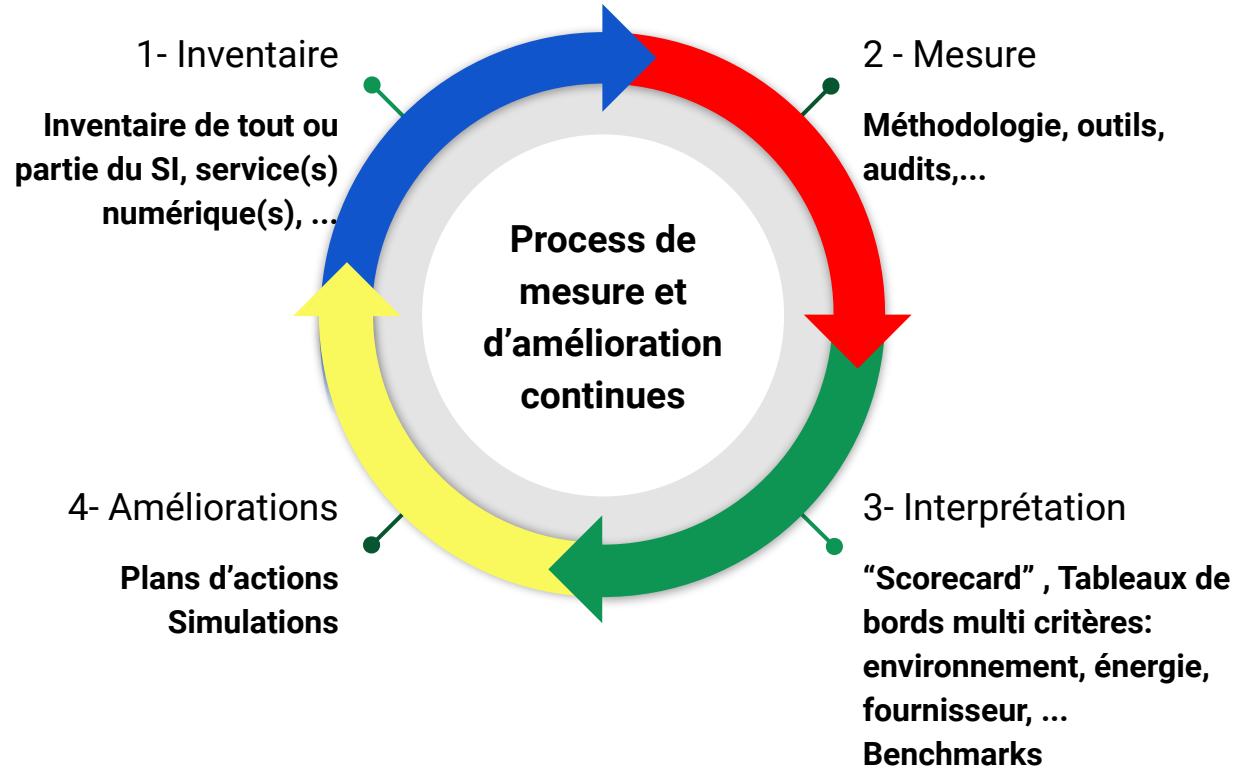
1- Inventaire

Inventaire de tout ou partie du SI, service(s) numérique(s), ...

2 - Mesure

Méthodologie, outils, audits,...

Process de mesure et d’amélioration continues

4- Améliorations

Plans d’actions
Simulations

3- Interprétation

“Scorecard” , Tableaux de bords multi critères: environnement, énergie, fournisseur, ...
Benchmarks